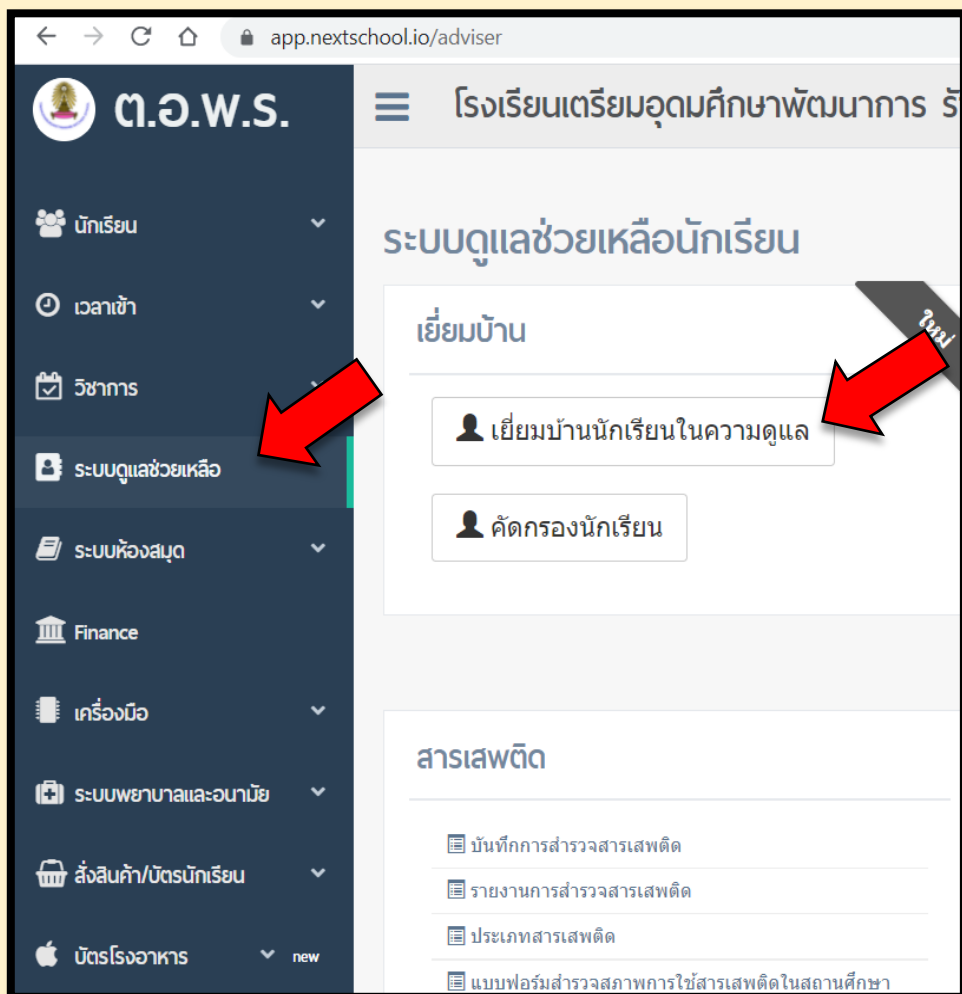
app.nextschool.io/adviser

ต.อ.พ.ร.

โรงเรียนเตรียมอุดมศึกษาพัฒนาการ รั

นักเรียน
เวลาเข้า
วิชาการ
ระบบดูแลช่วยเหลือ
ระบบห้องสมุด
Finance
เครื่องมือ
ระบบพยาบาลและอนามัย
สั่งสินค้า/บัตรนักเรียน
บัตรโรงอาหาร new

ระบบดูแลช่วยเหลือนักเรียน

เยี่ยมบ้าน

ใหม่

เยี่ยมบ้านนักเรียนในความดูแล

คัดกรองนักเรียน

สารเสพติด

บันทึกการสำรวจสารเสพติด
รายงานการสำรวจสารเสพติด
ประเภทสารเสพติด
แบบฟอร์มสำรวจสภาพการใช้สารเสพติดในสถานศึกษา